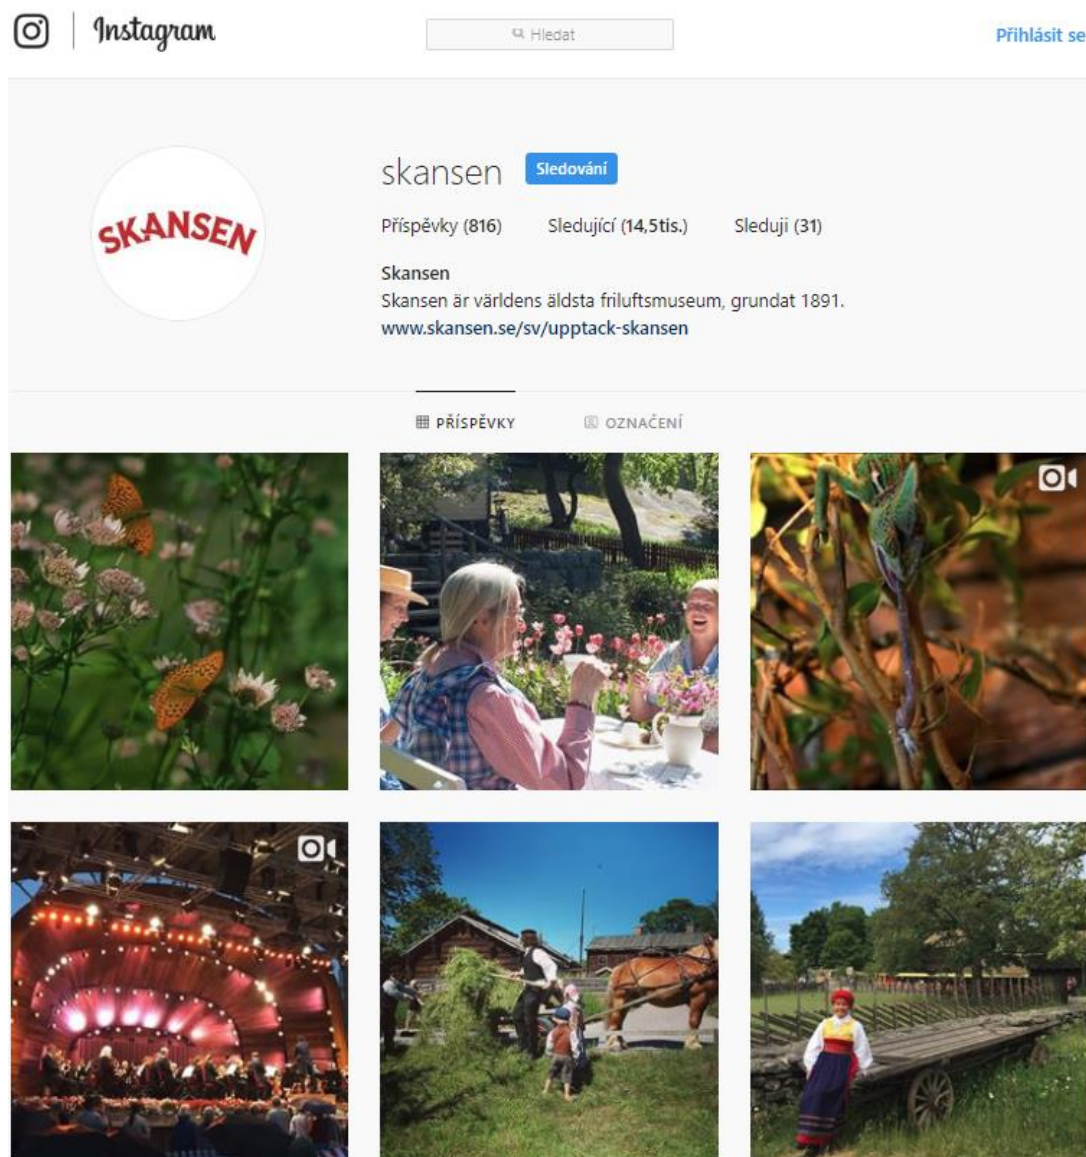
Instagram

Hledat

Přihlásit se

SKANSEN

skansen Sledování

Příspěvky (816) Sledující (14,5tis.) Sleduji (31)

Skansen
Skansen är världens äldsta friluftsmuseum, grundat 1891.
www.skansen.se/sv/upptack-skansen

PŘÍSPĚVKY OZNAČENÍ